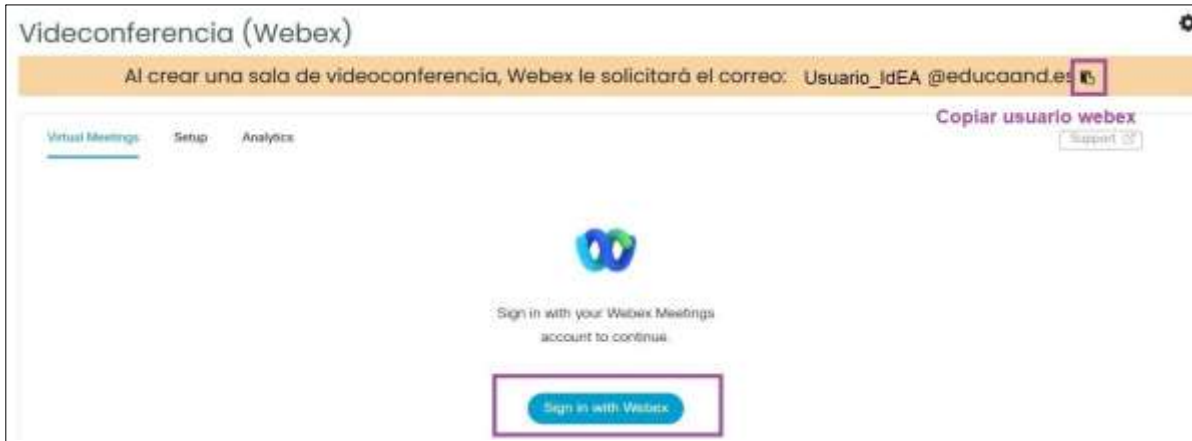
Videoconferencia (Webex)

Al crear una sala de videoconferencia, Webex le solicitará el correo: Usuario_IdEA @educaand.es

Copiar usuario webex

Virtual Meetings Setup Analytics

Support

Sign in with your Webex Meetings account to continue

Sign in with Webex